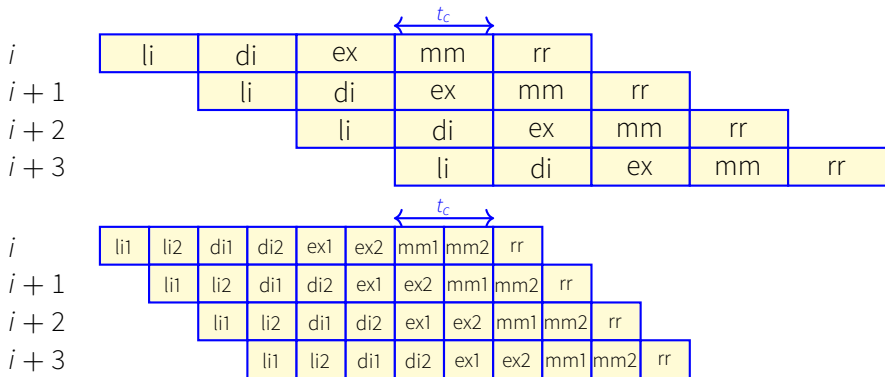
$t_c$

| $i$ | li | di | ex | mm | rr | | | |
|---|---|---|---|---|---|---|---|---|
| $i+1$ | | li | di | ex | mm | rr | | |
| $i+2$ | | | li | di | ex | mm | rr | |
| $i+3$ | | | | li | di | ex | mm | rr |

$t_c$

| $i$ | li1 | li2 | di1 | di2 | ex1 | ex2 | mm1 | mm2 | rr | | | |
|---|---|---|---|---|---|---|---|---|---|---|---|---|
| $i+1$ | | li1 | li2 | di1 | di2 | ex1 | ex2 | mm1 | mm2 | rr | | |
| $i+2$ | | | li1 | li2 | di1 | di2 | ex1 | ex2 | mm1 | mm2 | rr | |
| $i+3$ | | | | li1 | li2 | di1 | di2 | ex1 | ex2 | mm1 | mm2 | rr |